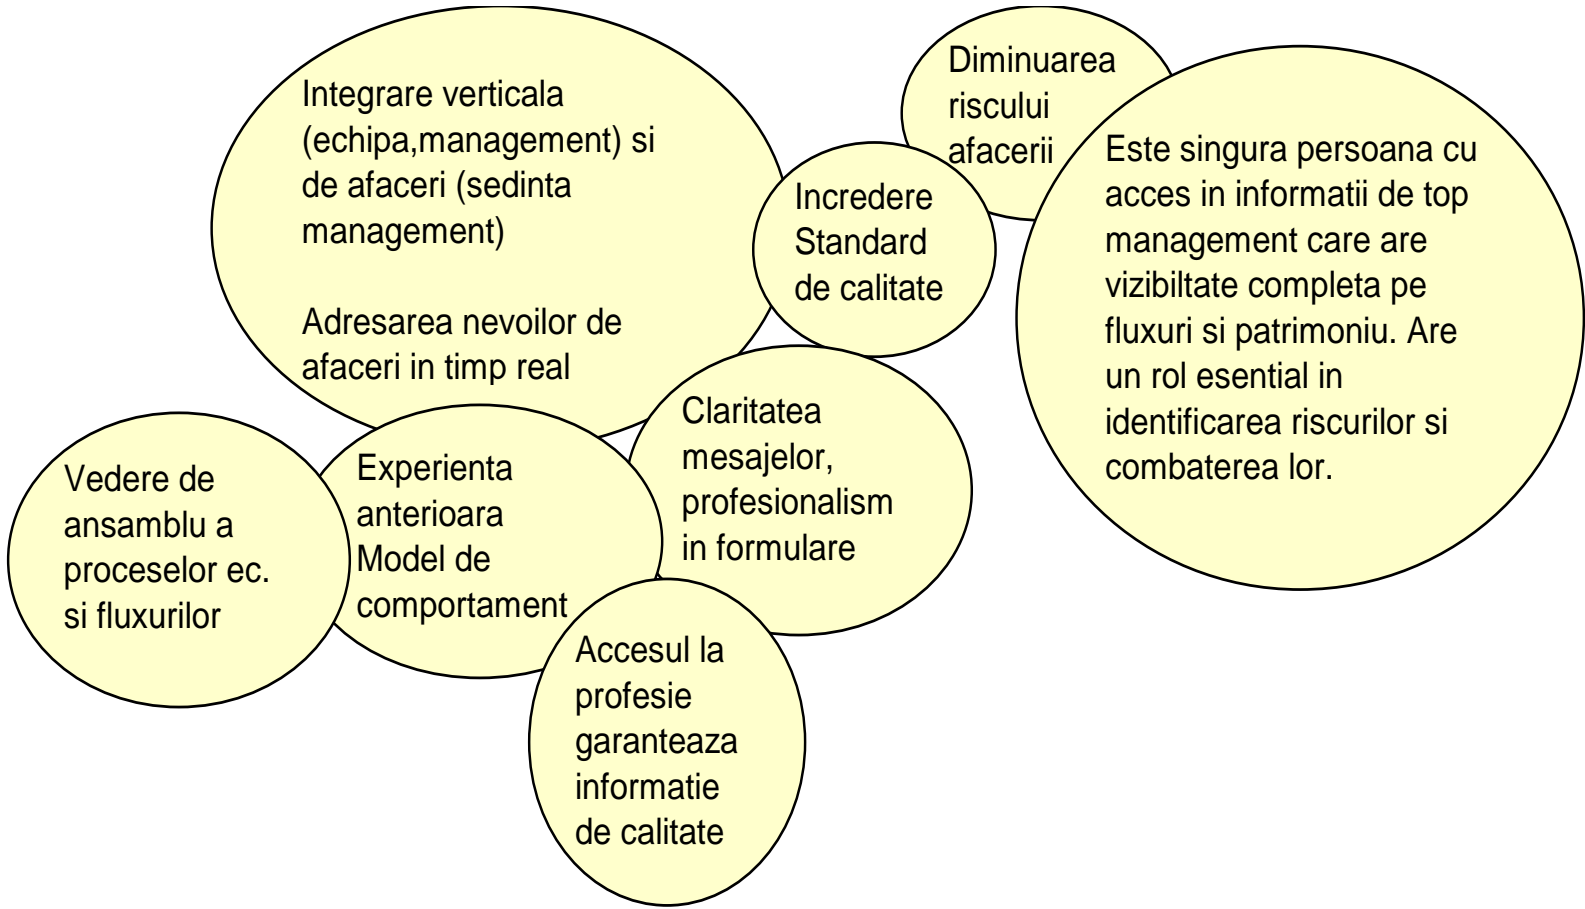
Integrare verticala (echipa,management) si de afaceri (sedinta management)

Adresarea nevoilor de afaceri in timp real

Diminuarea riscului afacerii

Incredere Standard de calitate

Este singura persoana cu acces in informatii de top management care are vizibiltate completa pe fluxuri si patrimoniu. Are un rol esential in identificarea riscurilor si combaterea lor.

Claritatea mesajelor, profesionalism in formulare

Vedere de ansamblu a proceselor ec. si fluxurilor

Experienta anterioara Model de comportament

Accesul la profesie garanteaza informatie de calitate